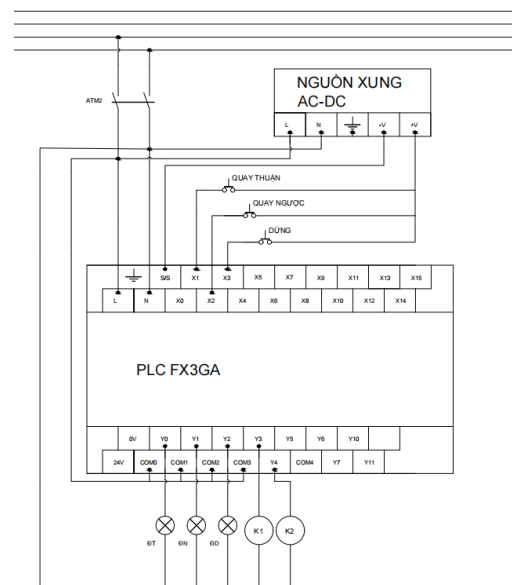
NGUỒN XUNG
AC-DC

L N +V +V

ATM2

QUAY THUẬN
QUAY NGƯỢC
DỪNG

S/S X1 X3 X5 X7 X9 X11 X13 X15
L N X0 X2 X4 X6 X8 X10 X12 X14

PLC FX3GA

0V Y0 Y1 Y2 Y3 Y5 Y6 Y10
24V COM0 COM1 COM2 COM3 Y4 COM4 Y7 Y11

K1 K2

ĐT ĐN ĐD